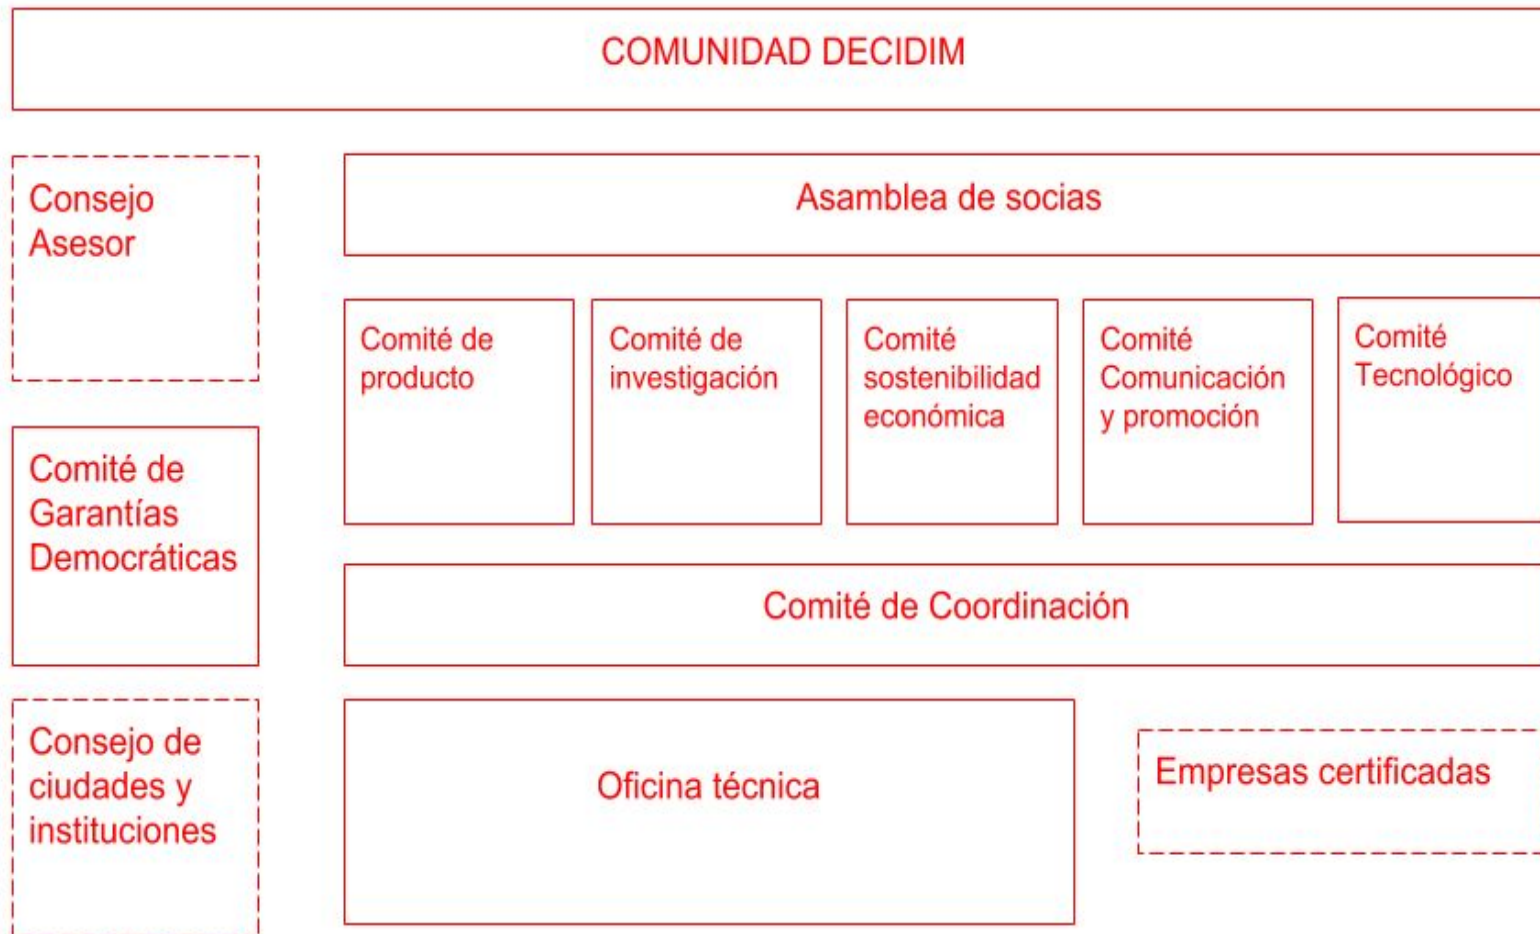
COMUNIDAD DECIDIM

Consejo Asesor

Asamblea de socias

Comité de producto

Comité de investigación

Comité sostenibilidad económica

Comité Comunicación y promoción

Comité Tecnológico

Comité de Garantías Democráticas

Comité de Coordinación

Consejo de ciudades y instituciones

Oficina técnica

Empresas certificadas